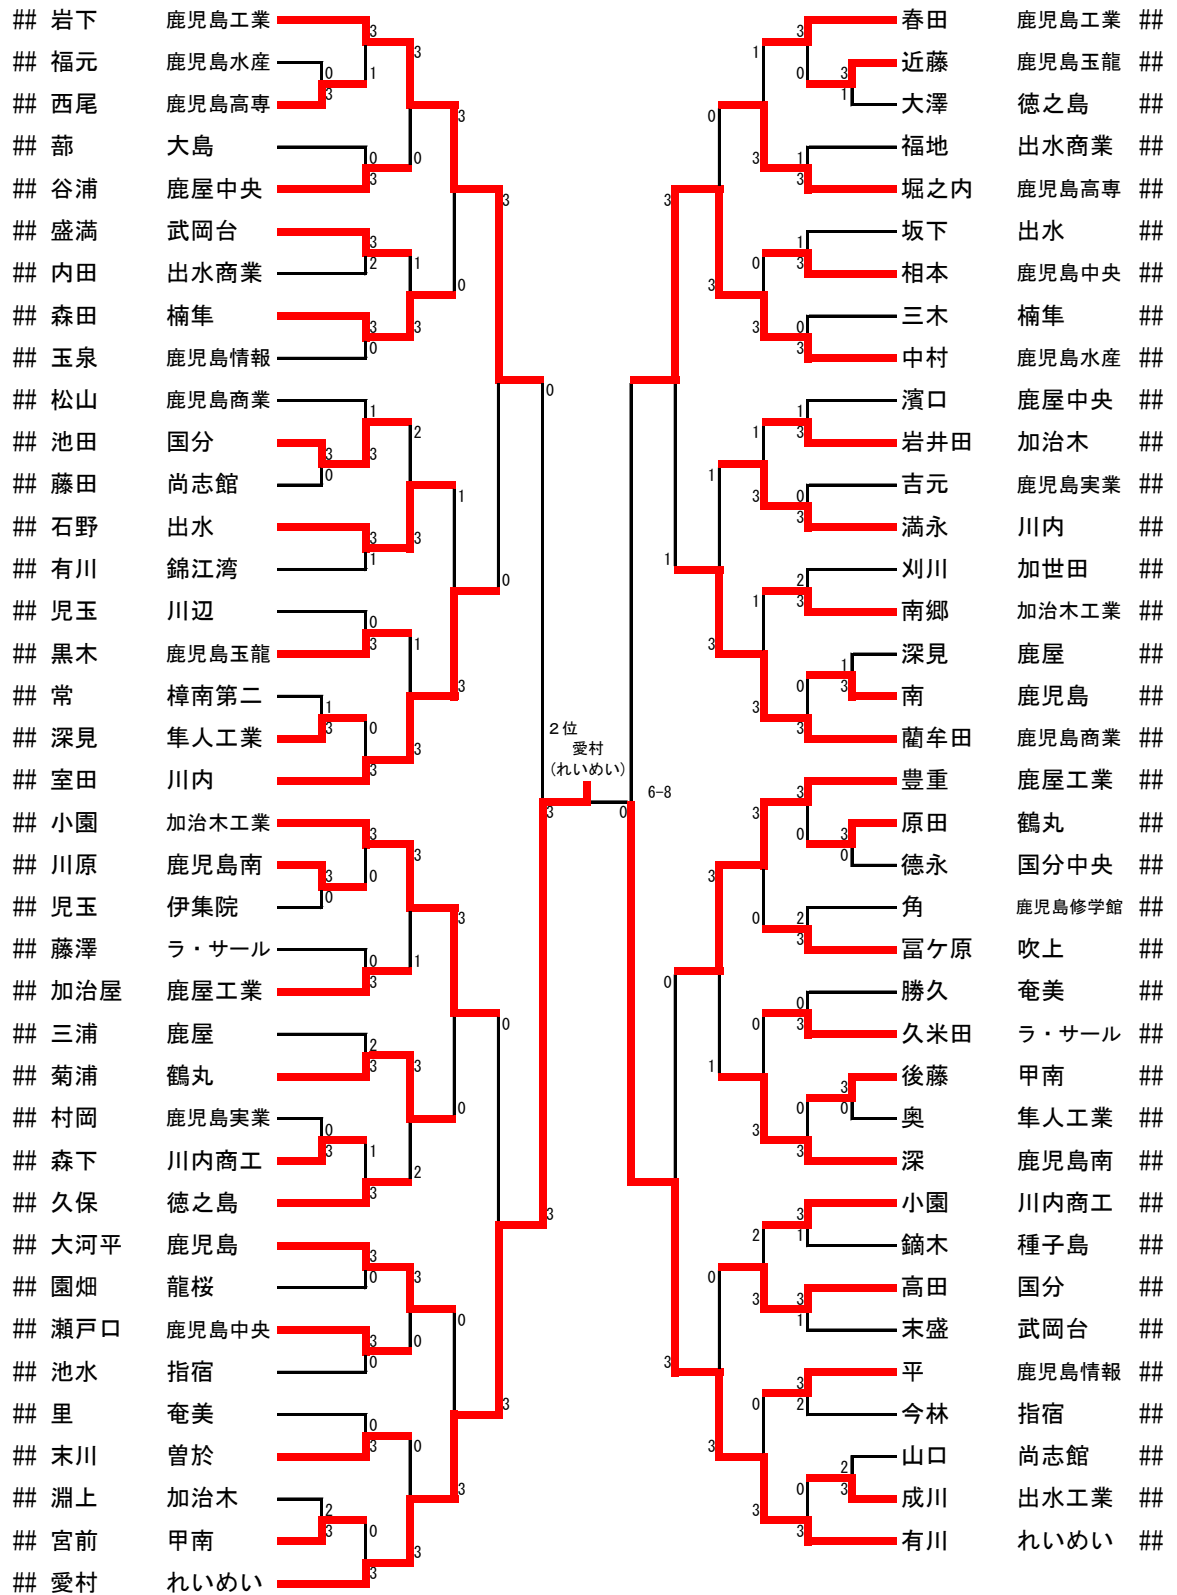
## 岩下 鹿児島工業
## 福元 鹿児島水産
## 西尾 鹿児島高専
## 蔀 大島
## 谷浦 鹿屋中央
## 盛満 武岡台
## 内田 出水商業
## 森田 楠隼
## 玉泉 鹿児島情報
## 松山 鹿児島商業
## 池田 国分
## 藤田 尚志館
## 石野 出水
## 有川 錦江湾
## 児玉 川辺
## 黒木 鹿児島玉龍
## 常 樟南第二
## 深見 隼人工業
## 室田 川内
## 小園 加治木工業
## 川原 鹿児島南
## 児玉 伊集院
## 藤澤 ラ・サール
## 加治屋 鹿屋工業
## 三浦 鹿屋
## 菊浦 鶴丸
## 村岡 鹿児島実業
## 森下 川内商工
## 久保 徳之島
## 大河平 鹿児島
## 園畑 龍桜
## 瀬戸口 鹿児島中央
## 池水 指宿
## 里 奄美
## 末川 曽於
## 淵上 加治木
## 宮前 甲南
## 愛村 れいめい

2位
愛村
(れいめい)
6-8

春田 鹿児島工業 ##
近藤 鹿児島玉龍 ##
大澤 徳之島 ##
福地 出水商業 ##
堀之内 鹿児島高専 ##
坂下 出水 ##
相本 鹿児島中央 ##
三木 楠隼 ##
中村 鹿児島水産 ##
濱口 鹿屋中央 ##
岩井田 加治木 ##
吉元 鹿児島実業 ##
満永 川内 ##
刈川 加世田 ##
南郷 加治木工業 ##
深見 鹿屋 ##
南 鹿児島 ##
藺牟田 鹿児島商業 ##
豊重 鹿屋工業 ##
原田 鶴丸 ##
徳永 国分中央 ##
角 鹿児島修学館 ##
冨ケ原 吹上 ##
勝久 奄美 ##
久米田 ラ・サール ##
後藤 甲南 ##
奥 隼人工業 ##
深 鹿児島南 ##
小園 川内商工 ##
鍋木 種子島 ##
高田 国分 ##
末盛 武岡台 ##
平 鹿児島情報 ##
今林 指宿 ##
山口 尚志館 ##
成川 出水工業 ##
有川 れいめい ##